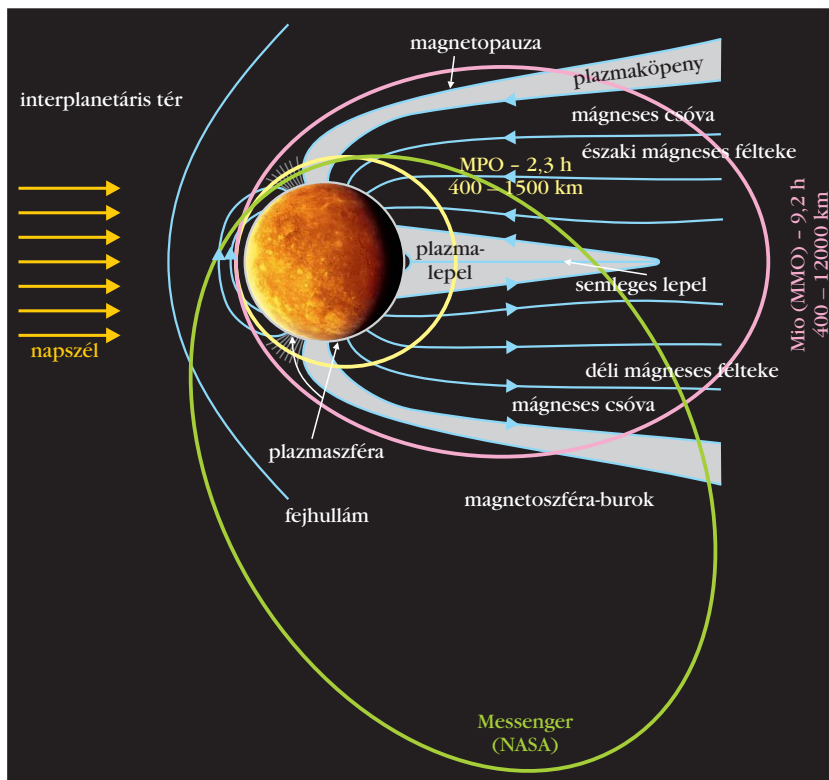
magnetopauza

plazmaköpeny

interplanetáris tér

mágneses csóva

MPO – 2,3 h
400 – 1500 km

északi mágneses félteke

Mio (MMO) – 9,2 h
400 – 12000 km

plazmalepel

semleges lepel

napszél

déli mágneses félteke

mágneses csóva

plazmaszféra

magnetoszféra-burok

fejhullám

Messenger
(NASA)